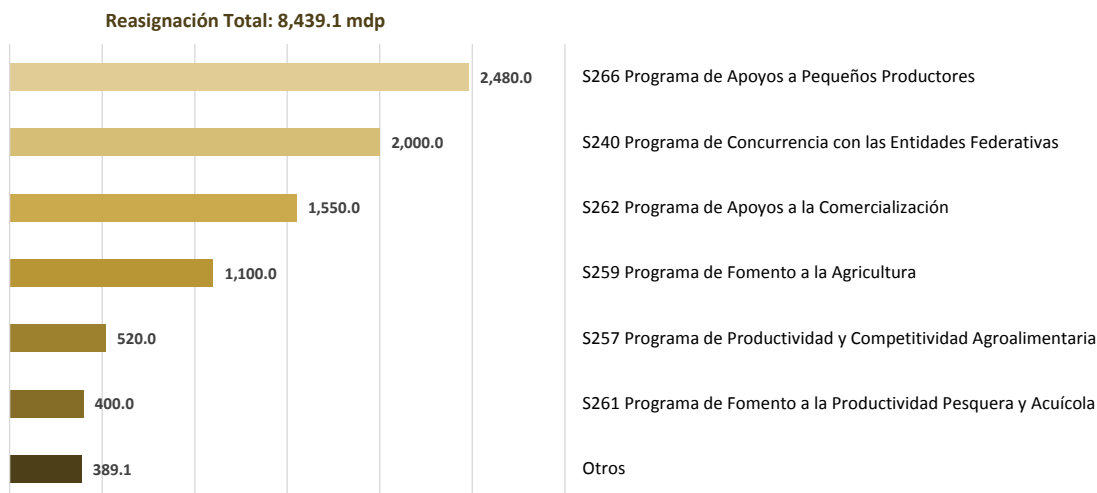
Reasignación Total: 8,439.1 mdp

2,480.0 S266 Programa de Apoyos a Pequeños Productores

2,000.0 S240 Programa de Concurrencia con las Entidades Federativas

1,550.0 S262 Programa de Apoyos a la Comercialización

1,100.0 S259 Programa de Fomento a la Agricultura

520.0 S257 Programa de Productividad y Competitividad Agroalimentaria

400.0 S261 Programa de Fomento a la Productividad Pesquera y Acuícola

389.1 Otros